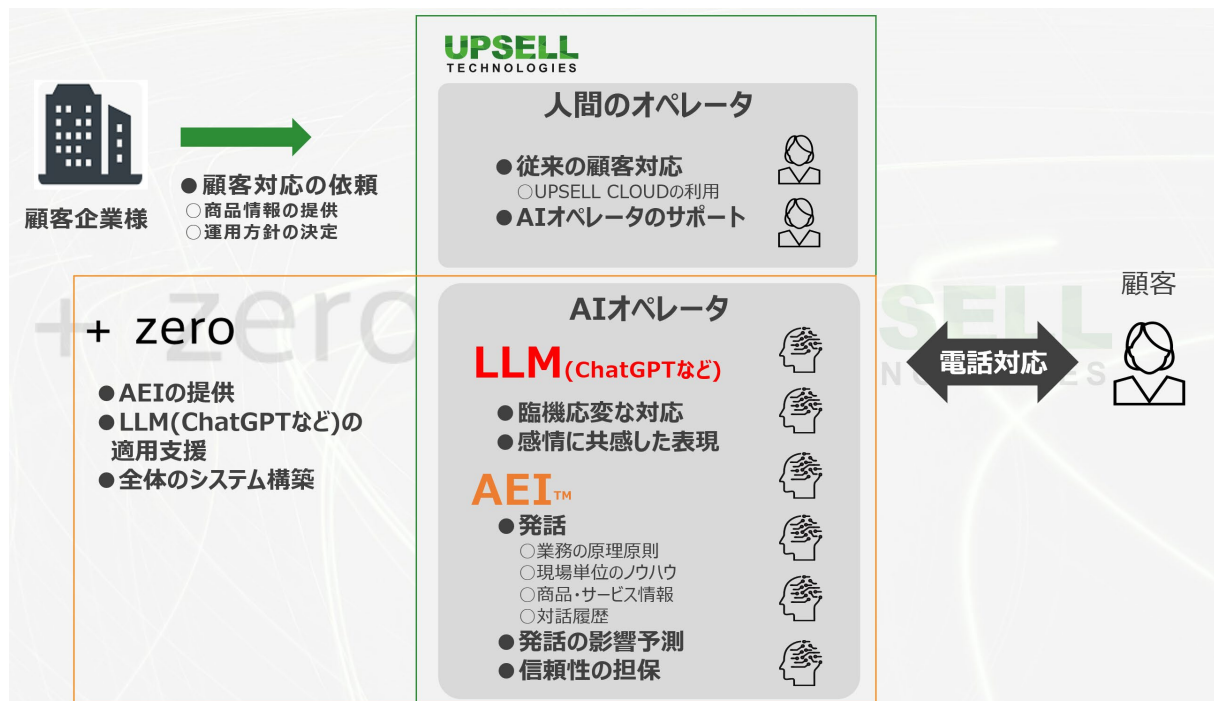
顧客企業様

●顧客対応の依頼
○商品情報の提供
○運用方針の決定

UPSELL
TECHNOLOGIES

人間のオペレータ

●従来の顧客対応
○UPSELL CLOUDの利用
●AIオペレータのサポート

顧客

+ zero

●AEIの提供
●LLM(ChatGPTなど)の適用支援
●全体のシステム構築

AIオペレータ

LLM(ChatGPTなど)
●臨機応変な対応
●感情に共感した表現

AEI™
●発話
○業務の原理原則
○現場単位のノウハウ
○商品・サービス情報
○対話履歴
●発話の影響予測
●信頼性の担保

電話対応